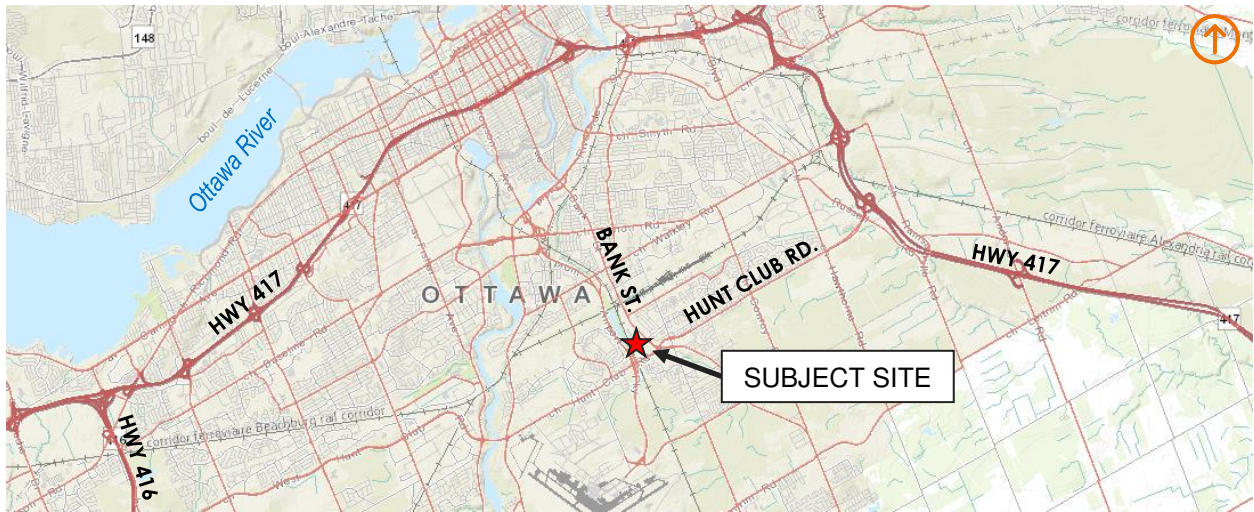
148

boul. Alexandre-Taché

corridor ferroviaire

Ottawa River

boul. de Lucerne

417

HWY 417

OTTAWA

BANK ST.

HUNT CLUB RD.

HWY 417

corridor ferroviaire Alexandria rail corridor

417

SUBJECT SITE

HWY 416

corridor ferroviaire Beachburg rail corridor

ch Smyth Rd

Walkley Rd

Hunt Club

West Hunt Club

Baseline Rd

Russell Rd

ch Innes Rd